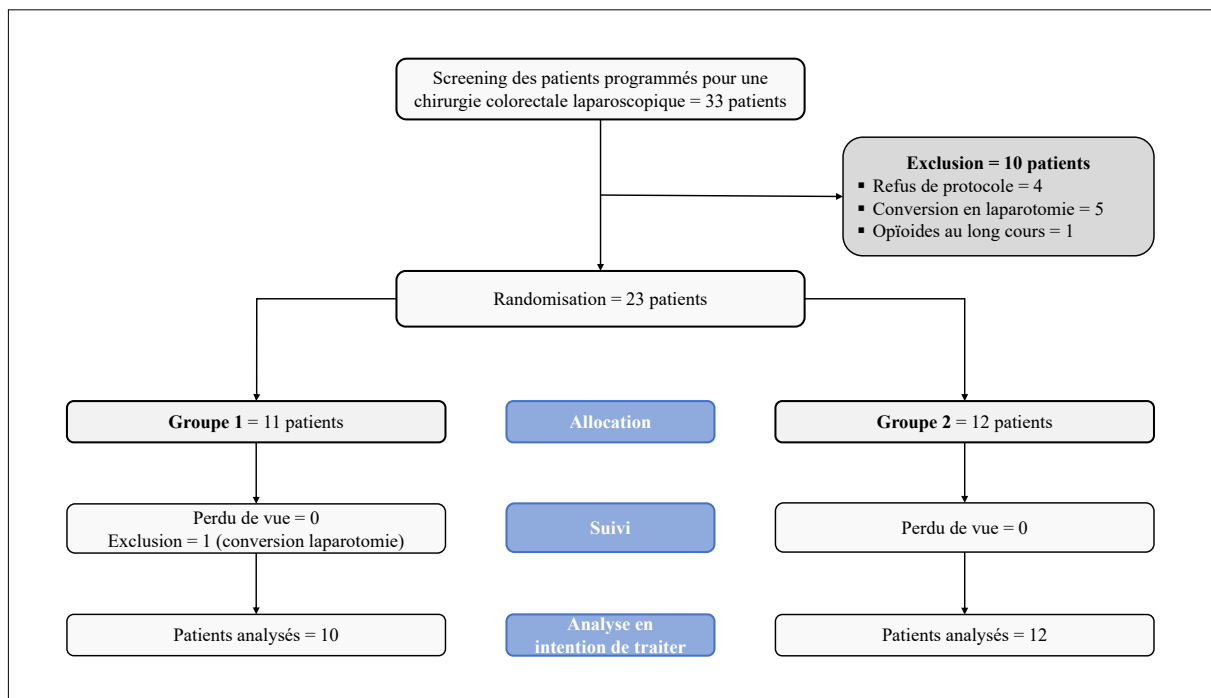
Screening des patients programmés pour une chirurgie colorectale laparoscopique = 33 patients

**Exclusion = 10 patients**
▪ Refus de protocole = 4
▪ Conversion en laparotomie = 5
▪ Opïoides au long cours = 1

Randomisation = 23 patients

**Groupe 1** = 11 patients

Allocation

**Groupe 2** = 12 patients

Perdu de vue = 0
Exclusion = 1 (conversion laparotomie)

Suivi

Perdu de vue = 0

Patients analysés = 10

Analyse en intention de traiter

Patients analysés = 12